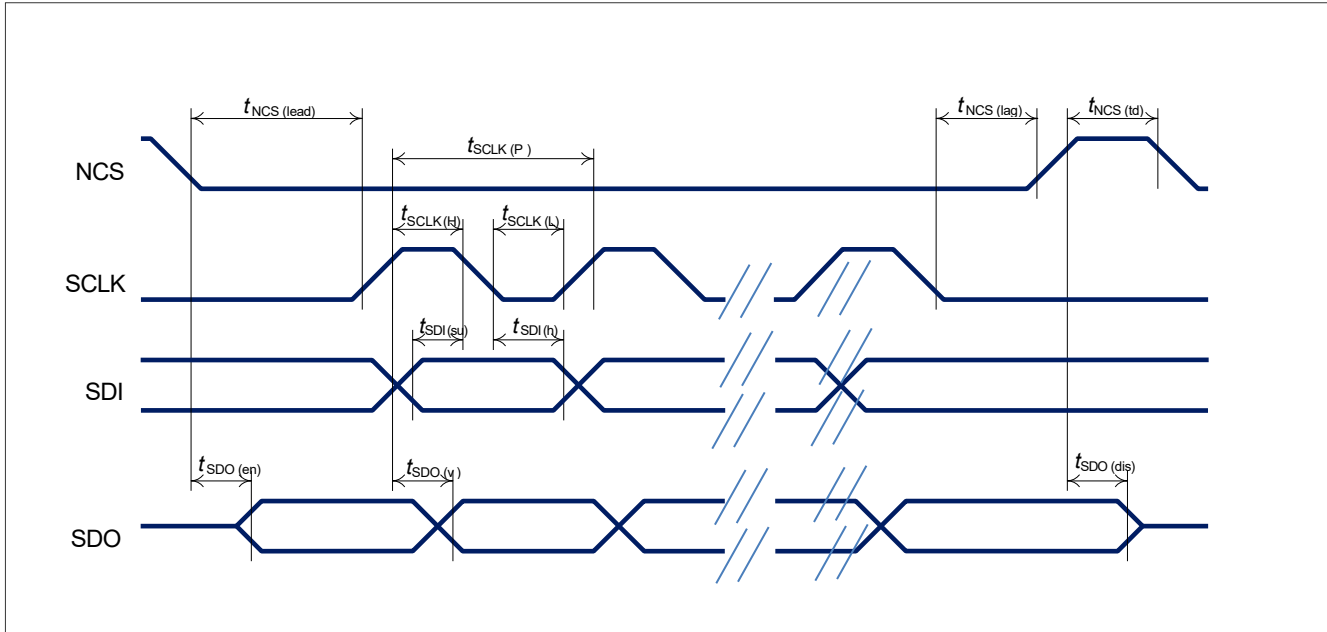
$t_{NCS\ (lead)}$

$t_{NCS\ (lag)}$

$t_{NCS\ (td)}$

$t_{SCLK\ (P\ )}$

NCS

$t_{SCLK\ (H)}$

$t_{SCLK\ (L)}$

SCLK

$t_{SDI\ (su)}$

$t_{SDI\ (h)}$

SDI

$t_{SDO\ (en)}$

$t_{SDO\ (v)}$

$t_{SDO\ (dis)}$

SDO